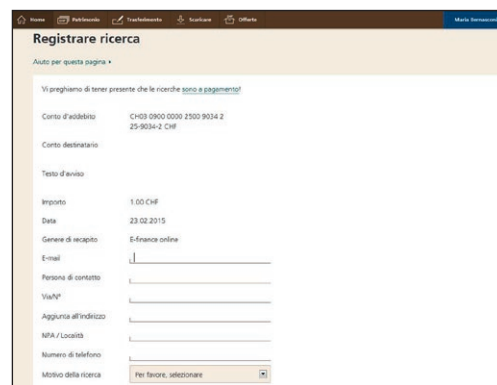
Home Patrimonio Trasferimento Scaricare Offerte Maria Bernasconi

Registrare ricerca

Aiuto per questa pagina ▸

Vi preghiamo di tener presente che le ricerche sono a pagamento!

| | |
|---|---|
| Conto d'addebito | CH03 0900 0000 2500 9034 2 25-9034-2 CHF |
| Conto destinatario | |
| Testo d'avviso | |
| Importo | 1.00 CHF |
| Data | 23.02.2015 |
| Genere di recapito | E-finance online |
| E-mail | |
| Persona di contatto | |
| Via/N° | |
| Aggiunta all'indirizzo | |
| NPA / Località | |
| Numero di telefono | |
| Motivo della ricerca | Per favore, selezionare |